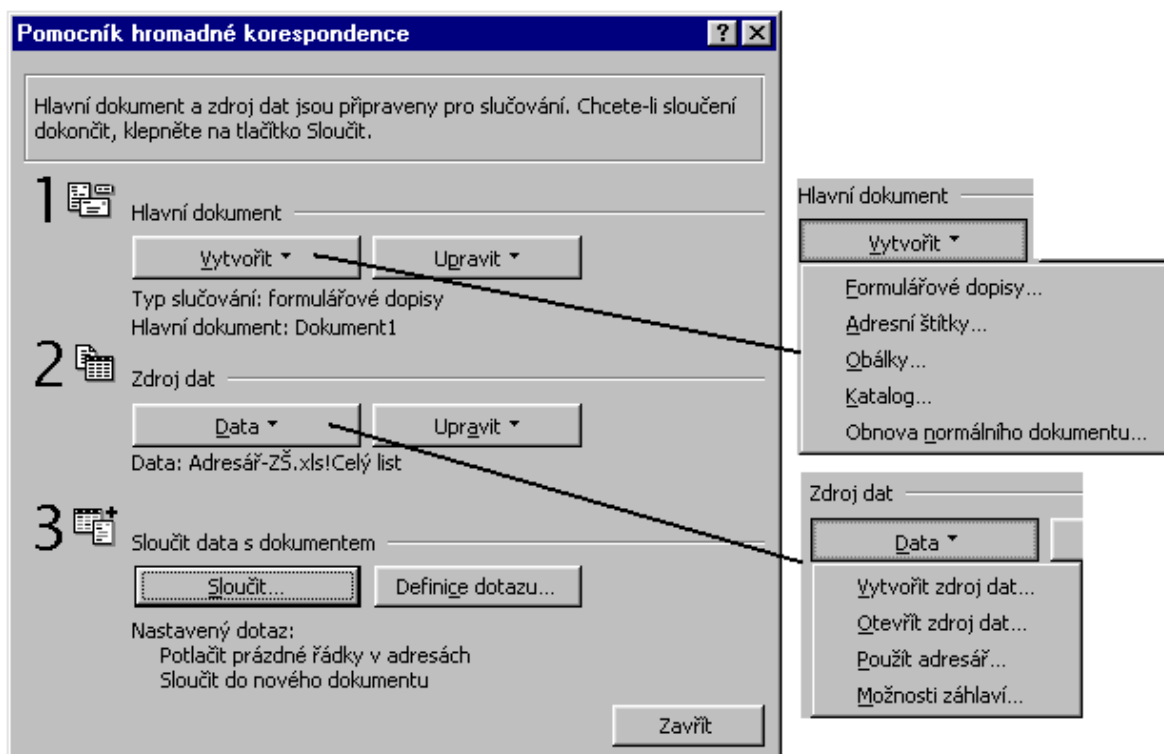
Pomocník hromadné korespondence

?

Hlavní dokument a zdroj dat jsou připraveny pro slučování. Chcete-li sloučení dokončit, klepněte na tlačítko Sloučit.

1 Hlavní dokument

Vytvořit

Upravit

Typ slučování: formulářové dopisy

Hlavní dokument: Dokument1

2 Zdroj dat

Data

Upravit

Data: Adresář-ZŠ.xls!Celý list

3 Sloučit data s dokumentem

Sloučit...

Definice dotazu...

Nastavený dotaz:
Potlačit prázdné řádky v adresách
Sloučit do nového dokumentu

Zavřít

Hlavní dokument

Vytvořit

Formulářové dopisy...
Adresní štítky...
Obálky...
Katalog...
Obnova normálního dokumentu...

Zdroj dat

Data

Vytvořit zdroj dat...
Otevřít zdroj dat...
Použít adresář...
Možnosti záhlaví...